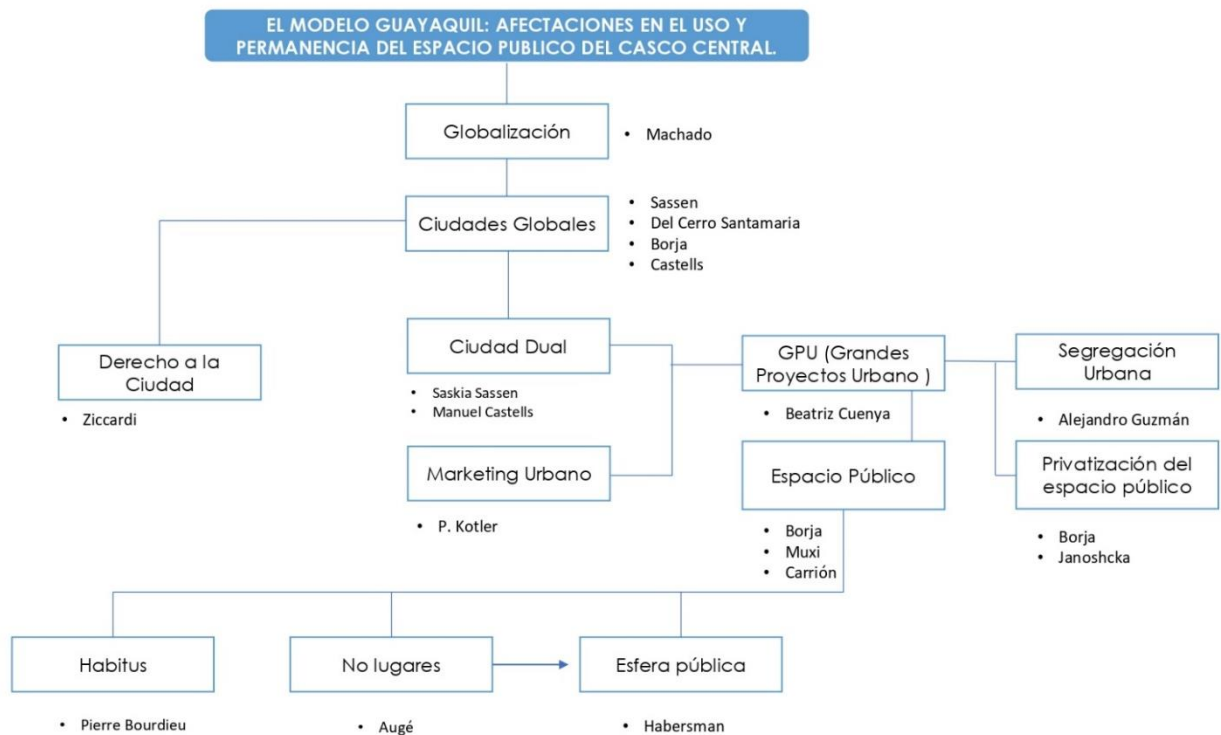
EL MODELO GUAYAQUIL: AFECTACIONES EN EL USO Y PERMANENCIA DEL ESPACIO PUBLICO DEL CASCO CENTRAL.

Globalización
• Machado

Ciudades Globales
• Sassen
• Del Cerro Santamaria
• Borja
• Castells

Derecho a la Ciudad
• Ziccardi

Ciudad Dual
• Saskia Sassen
• Manuel Castells

Marketing Urbano
• P. Kotler

GPU (Grandes Proyectos Urbano )
• Beatriz Cuenya

Segregación Urbana
• Alejandro Guzmán

Espacio Público
• Borja
• Muxi
• Carrión

Privatización del espacio público
• Borja
• Janoshcka

Habitus
• Pierre Bourdieu

No lugares
• Augé

Esfera pública
• Habersman